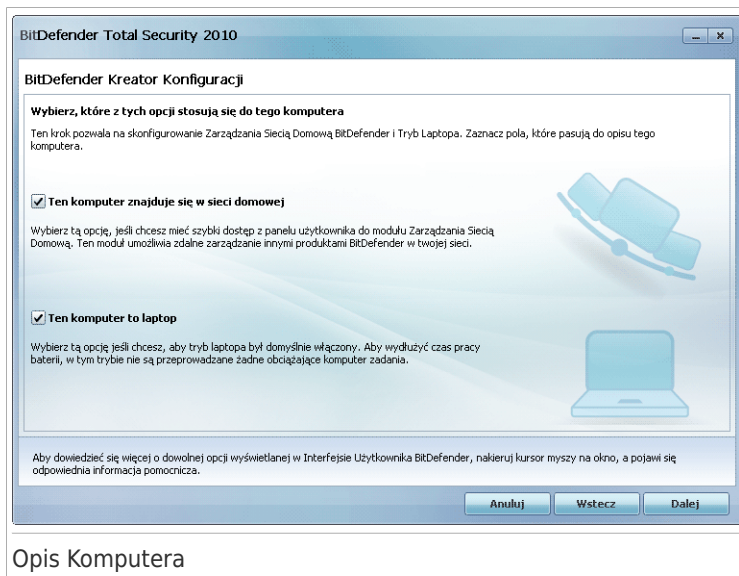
BitDefender Total Security 2010

BitDefender Kreator Konfiguracji

Wybierz, które z tych opcji stosują się do tego komputera

Ten krok pozwala na skonfigurowanie Zarządzania Siecią Domową BitDefender i Tryb Laptopa. Zaznacz pola, które pasują do opisu tego komputera.

Ten komputer znajduje się w sieci domowej

Wybierz tą opcję, jeśli chcesz mieć szybki dostęp z panelu użytkownika do modułu Zarządzania Siecią Domową. Ten moduł umożliwia zdalne zarządzanie innymi produktami BitDefender w twojej sieci.

Ten komputer to laptop

Wybierz tą opcję jeśli chcesz, aby tryb laptopa był domyślnie włączony. Aby wydłużyć czas pracy baterii, w tym trybie nie są przeprowadzane żadne obciążające komputer zadania.

Aby dowiedzieć się więcej o dowolnej opcji wyświetlanej w Interfejsie Użytkownika BitDefender, nakieruj kursor myszy na okno, a pojawi się odpowiednia informacja pomocnicza.

Anuluj Wstecz Dalej

Opis Komputera